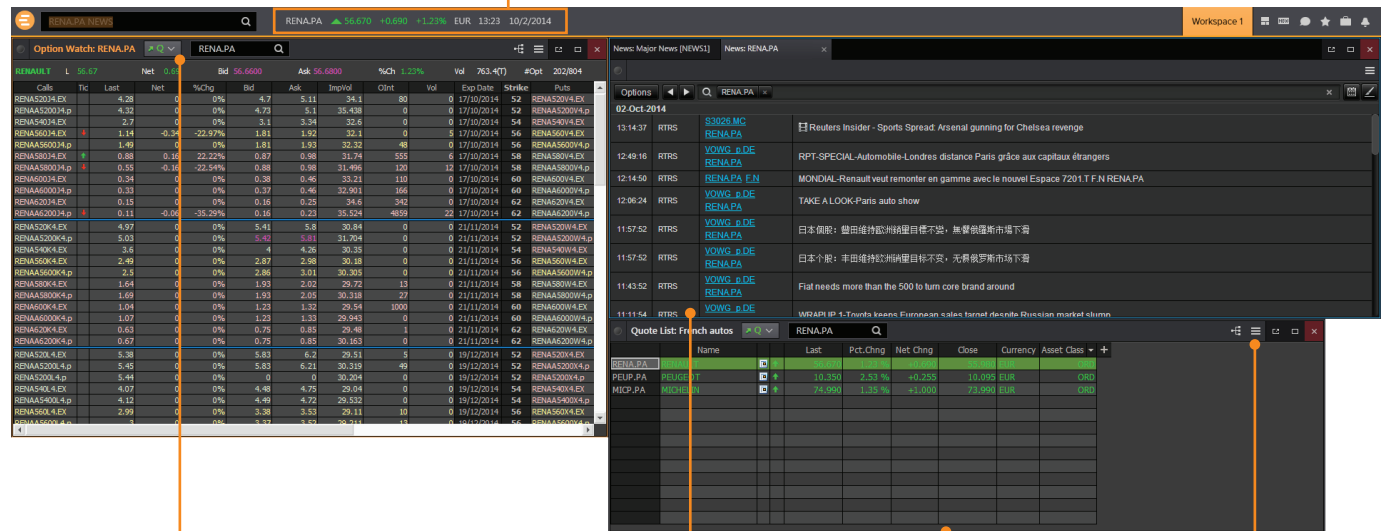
RENA.PA NEWS

RENA.PA 56.670 +0.690 +1.23% EUR 13:23 10/2/2014

Workspace 1

Option Watch: RENA.PA

RENA.PA

RENAULT L 56.67 Net 0.69 Bid 56.6600 Ask 56.6800 %Ch 1.23% Vol 763.4(T) #Opt 202/804

| Calls | Tic | Last | Net | %Chg | Bid | Ask | ImpVol | OInt | Vol | Exp Date | Strike | Puts |
|---|---|---|---|---|---|---|---|---|---|---|---|---|
| RENA52OJ4.EX | | 4.28 | 0 | 0% | 4.7 | 5.11 | 34.1 | 80 | 0 | 17/10/2014 | 52 | RENA52OV4.EX |
| RENAA52OOJ4.p | | 4.32 | 0 | 0% | 4.73 | 5.1 | 35.438 | 0 | 0 | 17/10/2014 | 52 | RENAA5200V4.p |
| RENA54OJ4.EX | | 2.7 | 0 | 0% | 3.1 | 3.34 | 32.6 | 0 | 0 | 17/10/2014 | 54 | RENA54OV4.EX |
| RENA56OJ4.EX | | 1.14 | -0.34 | -22.97% | 1.81 | 1.92 | 32.1 | 0 | 5 | 17/10/2014 | 56 | RENA56OV4.EX |
| RENAA5600J4.p | | 1.49 | 0 | 0% | 1.81 | 1.93 | 32.32 | 48 | 0 | 17/10/2014 | 56 | RENAA5600V4.p |
| RENA58OJ4.EX | | 0.88 | 0.16 | 22.22% | 0.87 | 0.98 | 31.74 | 555 | 6 | 17/10/2014 | 58 | RENA58OV4.EX |
| RENAA5800J4.p | | 0.55 | -0.16 | -22.54% | 0.88 | 0.98 | 31.496 | 120 | 12 | 17/10/2014 | 58 | RENAA5800V4.p |
| RENA60OJ4.EX | | 0.34 | 0 | 0% | 0.38 | 0.46 | 33.21 | 110 | 0 | 17/10/2014 | 60 | RENA60OV4.EX |
| RENAA6000J4.p | | 0.33 | 0 | 0% | 0.37 | 0.46 | 32.901 | 166 | 0 | 17/10/2014 | 60 | RENAA6000V4.p |
| RENA62OJ4.EX | | 0.15 | 0 | 0% | 0.16 | 0.25 | 34.6 | 342 | 0 | 17/10/2014 | 62 | RENA62OV4.EX |
| RENAA6200J4.p | | 0.11 | -0.06 | -35.29% | 0.16 | 0.23 | 35.524 | 4859 | 22 | 17/10/2014 | 62 | RENAA6200V4.p |
| RENA52OK4.EX | | 4.97 | 0 | 0% | 5.41 | 5.8 | 30.84 | 0 | 0 | 21/11/2014 | 52 | RENA52OW4.EX |
| RENAA5200K4.p | | 5.03 | 0 | 0% | 5.42 | 5.81 | 31.704 | 0 | 0 | 21/11/2014 | 52 | RENAA5200W4.p |
| RENA54OK4.EX | | 3.6 | 0 | 0% | 4 | 4.26 | 30.35 | 0 | 0 | 21/11/2014 | 54 | RENA54OW4.EX |
| RENA56OK4.EX | | 2.49 | 0 | 0% | 2.87 | 2.98 | 30.18 | 0 | 0 | 21/11/2014 | 56 | RENA56OW4.EX |
| RENAA5600K4.p | | 2.5 | 0 | 0% | 2.86 | 3.01 | 30.305 | 0 | 0 | 21/11/2014 | 56 | RENAA5600W4.p |
| RENA58OK4.EX | | 1.64 | 0 | 0% | 1.93 | 2.02 | 29.72 | 13 | 0 | 21/11/2014 | 58 | RENA58OW4.EX |
| RENAA5800K4.p | | 1.69 | 0 | 0% | 1.93 | 2.05 | 30.318 | 27 | 0 | 21/11/2014 | 58 | RENAA5800W4.p |
| RENA60OK4.EX | | 1.04 | 0 | 0% | 1.23 | 1.32 | 29.54 | 1000 | 0 | 21/11/2014 | 60 | RENA60OW4.EX |
| RENAA6000K4.p | | 1.07 | 0 | 0% | 1.23 | 1.33 | 29.943 | 0 | 0 | 21/11/2014 | 60 | RENAA6000W4.p |
| RENA62OK4.EX | | 0.63 | 0 | 0% | 0.75 | 0.85 | 29.48 | 1 | 0 | 21/11/2014 | 62 | RENA62OW4.EX |
| RENAA6200K4.p | | 0.67 | 0 | 0% | 0.75 | 0.85 | 30.163 | 0 | 0 | 21/11/2014 | 62 | RENAA6200W4.p |
| RENA52OL4.EX | | 5.38 | 0 | 0% | 5.83 | 6.2 | 29.51 | 5 | 0 | 19/12/2014 | 52 | RENA52OX4.EX |
| RENAA5200L4.p | | 5.45 | 0 | 0% | 5.83 | 6.21 | 30.319 | 49 | 0 | 19/12/2014 | 52 | RENAA5200X4.p |
| RENA5200L4.p | | 5.44 | 0 | 0% | 0 | 0 | 30.204 | 0 | 0 | 19/12/2014 | 52 | RENA5200X4.p |
| RENA54OL4.EX | | 4.07 | 0 | 0% | 4.48 | 4.75 | 29.04 | 0 | 0 | 19/12/2014 | 54 | RENA54OX4.EX |
| RENAA5400L4.p | | 4.12 | 0 | 0% | 4.49 | 4.72 | 29.532 | 0 | 0 | 19/12/2014 | 54 | RENAA5400X4.p |
| RENA56OL4.EX | | 2.99 | 0 | 0% | 3.38 | 3.53 | 29.11 | 10 | 0 | 19/12/2014 | 56 | RENA56OX4.EX |

News: Major News [NEWS1] News: RENA.PA

Options RENA.PA

02-Oct-2014

| 13:14:37 | RTRS | S3026.MC RENA.PA | Reuters Insider - Sports Spread: Arsenal gunning for Chelsea revenge |
|---|---|---|---|
| 12:49:16 | RTRS | VOWG_p.DE RENA.PA | RPT-SPECIAL-Automobile-Londres distance Paris grâce aux capitaux étrangers |
| 12:14:50 | RTRS | RENA.PA F.N | MONDIAL-Renault veut remonter en gamme avec le nouvel Espace 7201.T F.N RENA.PA |
| 12:06:24 | RTRS | VOWG_p.DE RENA.PA | TAKE A LOOK-Paris auto show |
| 11:57:52 | RTRS | VOWG_p.DE RENA.PA | 日本個股：豐田維持歐洲銷量目標不變，無奈俄羅斯市場下滑 |
| 11:57:52 | RTRS | VOWG_p.DE RENA.PA | 日本个股：丰田维持欧洲销量目标不变，无奈俄罗斯市场下滑 |
| 11:43:52 | RTRS | VOWG_p.DE RENA.PA | Fiat needs more than the 500 to turn core brand around |
| 11:11:54 | RTRS | VOWG_p.DE | WRAPUP 1-Toyota keeps European sales target despite Russian market slump |

Quote List: French autos RENA.PA

| | Name | | | Last | Pct.Chng | Net Chng | Close | Currency | Asset Class |
|---|---|---|---|---|---|---|---|---|---|
| RENA.PA | RENAULT | | | 56.670 | 1.23 % | +0.690 | 55.980 | EUR | ORD |
| PEUP.PA | PEUGEOT | | | 10.350 | 2.53 % | +0.255 | 10.095 | EUR | ORD |
| MICP.PA | MICHELIN | | | 74.990 | 1.35 % | +1.000 | 73.990 | EUR | ORD |